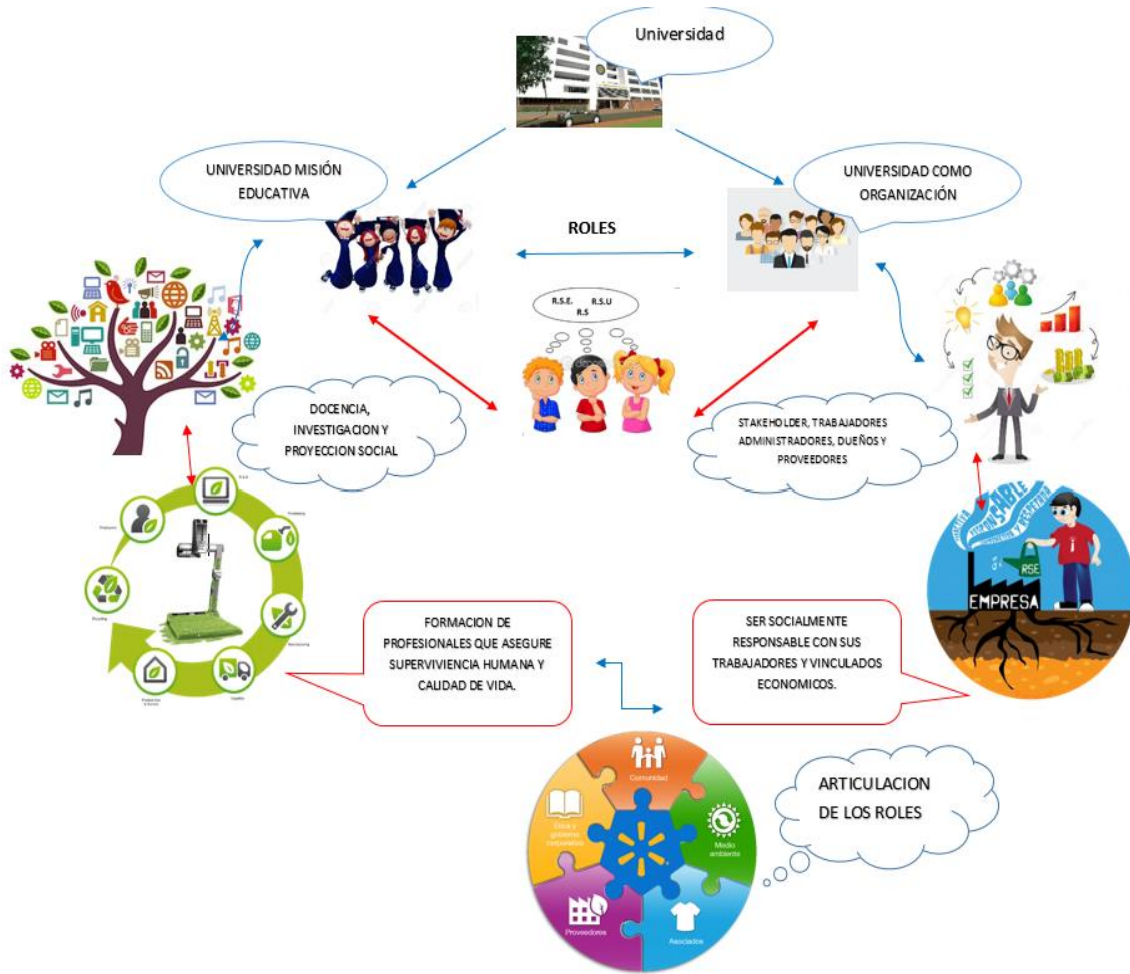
Universidad

UNIVERSIDAD MISIÓN EDUCATIVA

UNIVERSIDAD COMO ORGANIZACIÓN

ROLES

R.S.E. R.S.U R.S

DOCENCIA, INVESTIGACION Y PROYECCION SOCIAL

STAKEHOLDER, TRABAJADORES ADMINISTRADORES, DUEÑOS Y PROVEEDORES

EMPRESA

RSE

FORMACION DE PROFESIONALES QUE ASEGURE SUPERVIVIENCIA HUMANA Y CALIDAD DE VIDA.

SER SOCIALMENTE RESPONSABLE CON SUS TRABAJADORES Y VINCULADOS ECONOMICOS.

ARTICULACION DE LOS ROLES

Comunidad

Ética y gobierno corporativo

Medio ambiente

Proveedores

Asociados